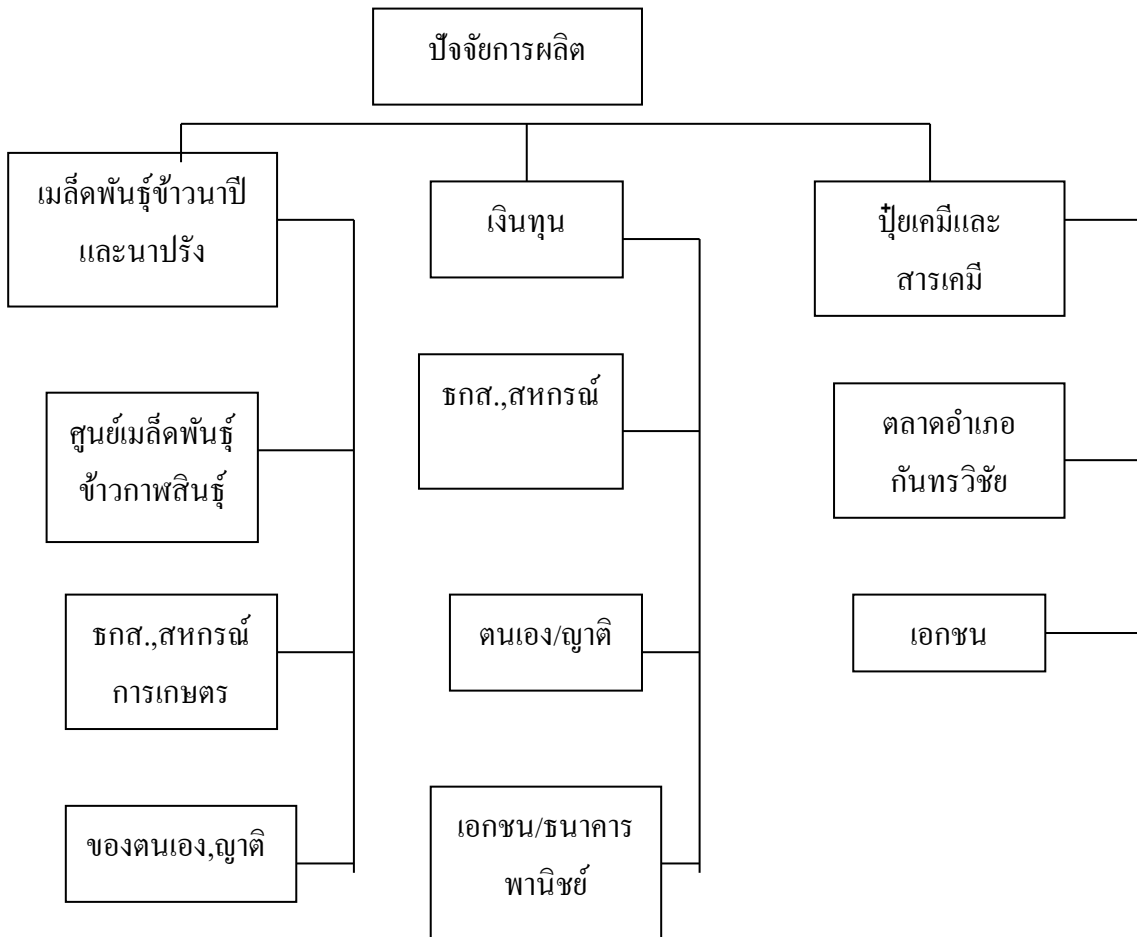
ปัจจัยการผลิต

เมล็ดพันธุ์ข้าวนาปี และนาปรัง

ศูนย์เมล็ดพันธุ์ ข้าวกาฬสินธุ์

ธกส.,สหกรณ์ การเกษตร

ของตนเอง,ญาติ

เงินทุน

ธกส.,สหกรณ์

ตนเอง/ญาติ

เอกชน/ธนาคาร พานิชย์

ปุ๋ยเคมีและ สารเคมี

ตลาดอำเภอ กันทรวิชัย

เอกชน